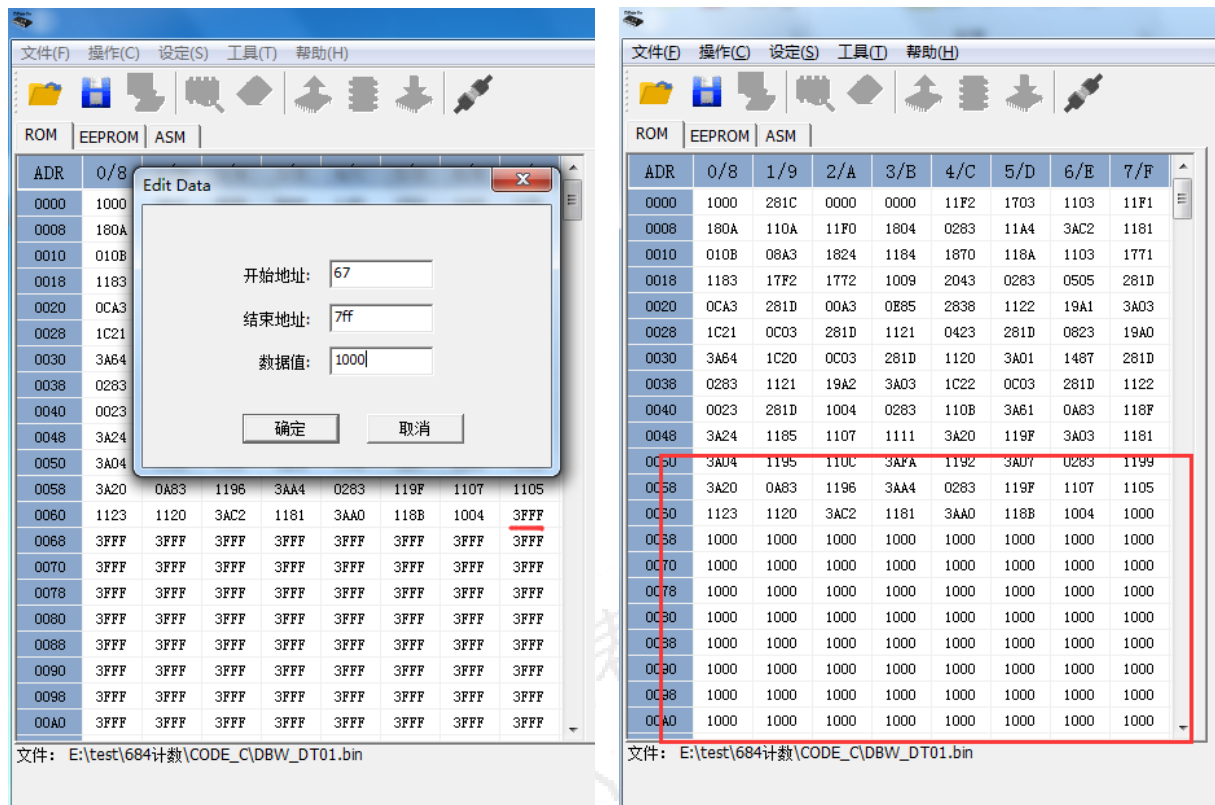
文件(F) 操作(C) 设定(S) 工具(T) 帮助(H)

ROM EEPROM ASM

| ADR | 0/8 |
|---|---|
| 0000 | 1000 |
| 0008 | 180A |
| 0010 | 010B |
| 0018 | 1183 |
| 0020 | 0CA3 |
| 0028 | 1C21 |
| 0030 | 3A64 |
| 0038 | 0283 |
| 0040 | 0023 |
| 0048 | 3A24 |
| 0050 | 3A04 |

Edit Data

开始地址: 67

结束地址: 7ff

数据值: 1000

确定 取消

| 0058 | 3A20 | 0A83 | 1196 | 3AA4 | 0283 | 119F | 1107 | 1105 |
|---|---|---|---|---|---|---|---|---|
| 0060 | 1123 | 1120 | 3AC2 | 1181 | 3AA0 | 118B | 1004 | 3FFF |
| 0068 | 3FFF | 3FFF | 3FFF | 3FFF | 3FFF | 3FFF | 3FFF | 3FFF |
| 0070 | 3FFF | 3FFF | 3FFF | 3FFF | 3FFF | 3FFF | 3FFF | 3FFF |
| 0078 | 3FFF | 3FFF | 3FFF | 3FFF | 3FFF | 3FFF | 3FFF | 3FFF |
| 0080 | 3FFF | 3FFF | 3FFF | 3FFF | 3FFF | 3FFF | 3FFF | 3FFF |
| 0088 | 3FFF | 3FFF | 3FFF | 3FFF | 3FFF | 3FFF | 3FFF | 3FFF |
| 0090 | 3FFF | 3FFF | 3FFF | 3FFF | 3FFF | 3FFF | 3FFF | 3FFF |
| 0098 | 3FFF | 3FFF | 3FFF | 3FFF | 3FFF | 3FFF | 3FFF | 3FFF |
| 00A0 | 3FFF | 3FFF | 3FFF | 3FFF | 3FFF | 3FFF | 3FFF | 3FFF |

文件: E:\test\684计数\CODE_C\DBW_DT01.bin

文件(F) 操作(C) 设定(S) 工具(T) 帮助(H)

ROM EEPROM ASM

| ADR | 0/8 | 1/9 | 2/A | 3/B | 4/C | 5/D | 6/E | 7/F |
|---|---|---|---|---|---|---|---|---|
| 0000 | 1000 | 281C | 0000 | 0000 | 11F2 | 1703 | 1103 | 11F1 |
| 0008 | 180A | 110A | 11F0 | 1804 | 0283 | 11A4 | 3AC2 | 1181 |
| 0010 | 010B | 08A3 | 1824 | 1184 | 1870 | 118A | 1103 | 1771 |
| 0018 | 1183 | 17F2 | 1772 | 1009 | 2043 | 0283 | 0505 | 281D |
| 0020 | 0CA3 | 281D | 00A3 | 0E85 | 2838 | 1122 | 19A1 | 3A03 |
| 0028 | 1C21 | 0C03 | 281D | 1121 | 0423 | 281D | 0823 | 19A0 |
| 0030 | 3A64 | 1C20 | 0C03 | 281D | 1120 | 3A01 | 1487 | 281D |
| 0038 | 0283 | 1121 | 19A2 | 3A03 | 1C22 | 0C03 | 281D | 1122 |
| 0040 | 0023 | 281D | 1004 | 0283 | 110B | 3A61 | 0A83 | 118F |
| 0048 | 3A24 | 1185 | 1107 | 1111 | 3A20 | 119F | 3A03 | 1181 |
| 0050 | 3A04 | 1195 | 110C | 3AFA | 1192 | 3A07 | 0283 | 1199 |
| 0058 | 3A20 | 0A83 | 1196 | 3AA4 | 0283 | 119F | 1107 | 1105 |
| 0060 | 1123 | 1120 | 3AC2 | 1181 | 3AA0 | 118B | 1004 | 1000 |
| 0068 | 1000 | 1000 | 1000 | 1000 | 1000 | 1000 | 1000 | 1000 |
| 0070 | 1000 | 1000 | 1000 | 1000 | 1000 | 1000 | 1000 | 1000 |
| 0078 | 1000 | 1000 | 1000 | 1000 | 1000 | 1000 | 1000 | 1000 |
| 0080 | 1000 | 1000 | 1000 | 1000 | 1000 | 1000 | 1000 | 1000 |
| 0088 | 1000 | 1000 | 1000 | 1000 | 1000 | 1000 | 1000 | 1000 |
| 0090 | 1000 | 1000 | 1000 | 1000 | 1000 | 1000 | 1000 | 1000 |
| 0098 | 1000 | 1000 | 1000 | 1000 | 1000 | 1000 | 1000 | 1000 |
| 00A0 | 1000 | 1000 | 1000 | 1000 | 1000 | 1000 | 1000 | 1000 |

文件: E:\test\684计数\CODE_C\DBW_DT01.bin